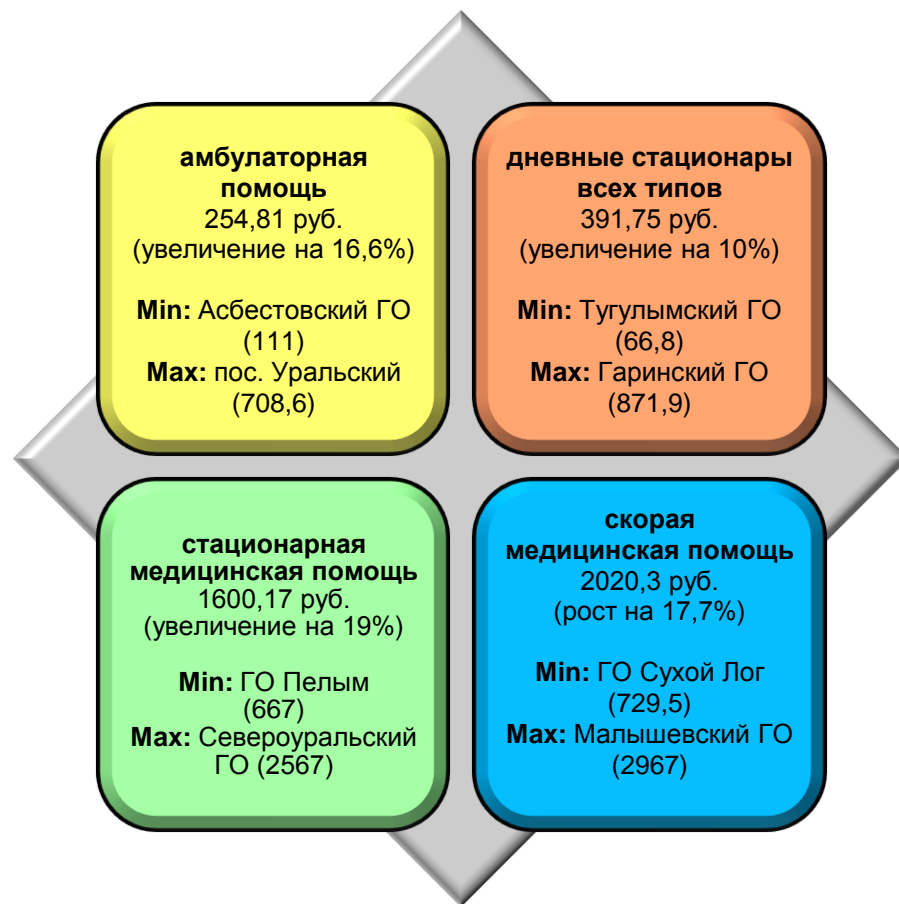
амбулаторная помощь
254,81 руб.
(увеличение на 16,6%)

Min: Асбестовский ГО (111)
Max: пос. Уральский (708,6)

дневные стационары всех типов
391,75 руб.
(увеличение на 10%)

Min: Тугулымский ГО (66,8)
Max: Гаринский ГО (871,9)

стационарная медицинская помощь
1600,17 руб.
(увеличение на 19%)

Min: ГО Пелым (667)
Max: Североуральский ГО (2567)

скорая медицинская помощь
2020,3 руб.
(рост на 17,7%)

Min: ГО Сухой Лог (729,5)
Max: Малышевский ГО (2967)